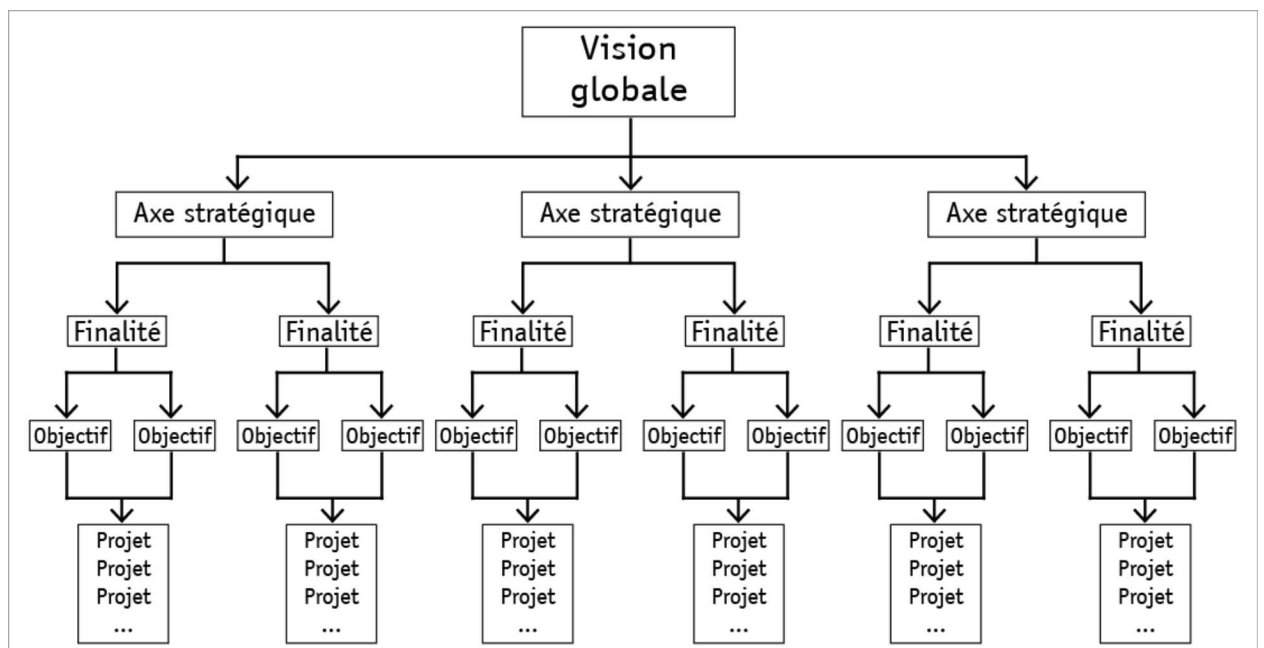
Vision globale

Axe stratégique

Finalité

Objectif

Objectif

Projet
Projet
Projet
...

Finalité

Objectif

Objectif

Projet
Projet
Projet
...

Axe stratégique

Finalité

Objectif

Objectif

Projet
Projet
Projet
...

Finalité

Objectif

Objectif

Projet
Projet
Projet
...

Axe stratégique

Finalité

Objectif

Objectif

Projet
Projet
Projet
...

Finalité

Objectif

Objectif

Projet
Projet
Projet
...